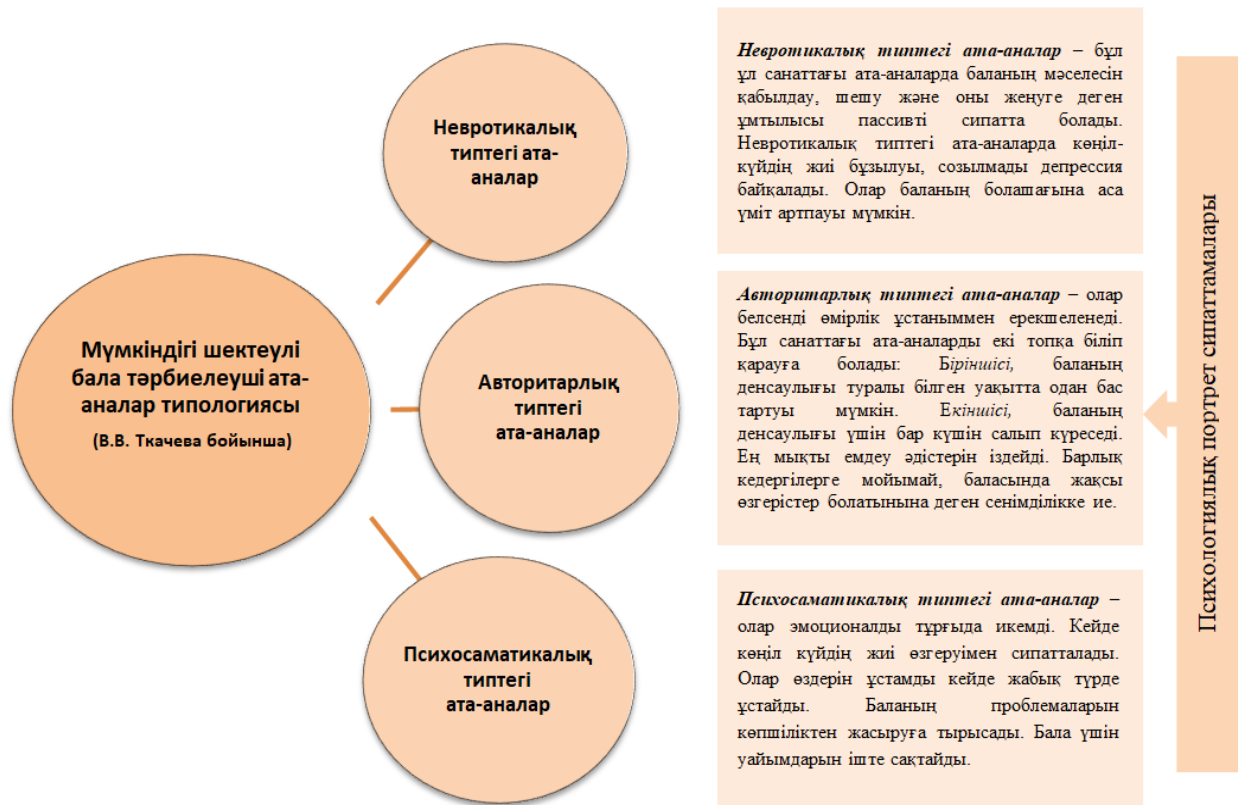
Мүмкіндігі шектеулі бала тәрбиелеуші ата-аналар типологиясы

(В.В. Ткачева бойынша)

Невротикалық типтегі ата-аналар

Авторитарлық типтегі ата-аналар

Психосаматикалық типтегі ата-аналар

*Невротикалық типтегі ата-аналар* – бұл ұл санаттағы ата-аналарда баланың мәселесін қабылдау, шешу және оны жеңуге деген ұмтылысы пассивті сипатта болады. Невротикалық типтегі ата-аналарда көңіл-күйдің жиі бұзылуы, созылмады депрессия байқалады. Олар баланың болашағына аса үміт артпауы мүмкін.

*Авторитарлық типтегі ата-аналар* – олар белсенді өмірлік ұстаныммен ерекшеленеді. Бұл санаттағы ата-аналарды екі топқа біліп қарауға болады: Біріншісі, баланың денсаулығы туралы білген уақытта одан бас тартуы мүмкін. Екіншісі, баланың денсаулығы үшін бар күшін салып күреседі. Ең мықты емдеу әдістерін іздейді. Барлық кедергілерге мойымай, баласында жақсы өзгерістер болатынына деген сенімділікке ие.

*Психосаматикалық типтегі ата-аналар* – олар эмоционалды тұрғыда икемді. Кейде көңіл күйдің жиі өзгеруімен сипатталады. Олар өздерін ұстамды кейде жабық түрде ұстайды. Баланың проблемаларын көпшіліктен жасыруға тырысады. Бала үшін уайымдарын іште сақтайды.

Психологиялық портрет сипаттамалары